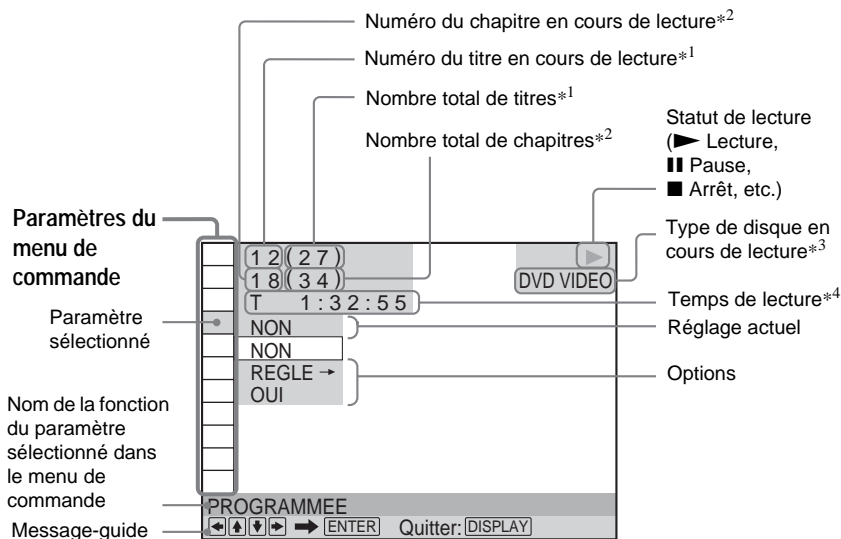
Numéro du chapitre en cours de lecture$*^2$

Numéro du titre en cours de lecture$*^1$

Nombre total de titres$*^1$

Nombre total de chapitres$*^2$

Statut de lecture (► Lecture, ❚❚ Pause, ■ Arrêt, etc.)

Type de disque en cours de lecture$*^3$

Paramètres du menu de commande

Paramètre sélectionné

Nom de la fonction du paramètre sélectionné dans le menu de commande

Message-guide

1 2 ( 2 7 )

1 8 ( 3 4 )

T 1 : 3 2 : 5 5

DVD VIDEO

NON

NON

REGLE →

OUI

PROGRAMMEE

ENTER Quitter: DISPLAY

Temps de lecture$*^4$

Réglage actuel

Options